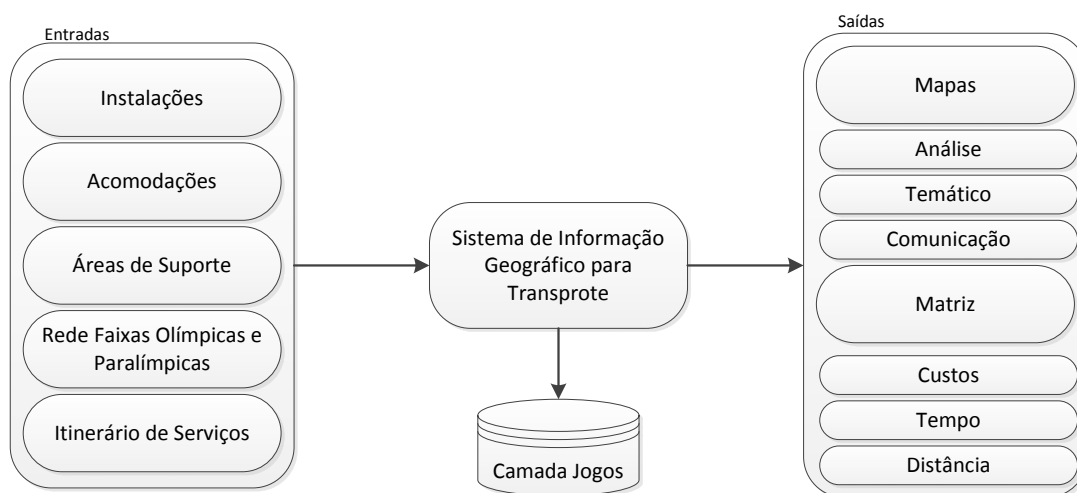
Entradas

Instalações

Acomodações

Áreas de Suporte

Rede Faixas Olímpicas e Paralímpicas

Itinerário de Serviços

Sistema de Informação Geográfico para Transprote

Camada Jogos

Saídas

Mapas

Análise

Temático

Comunicação

Matriz

Custos

Tempo

Distância